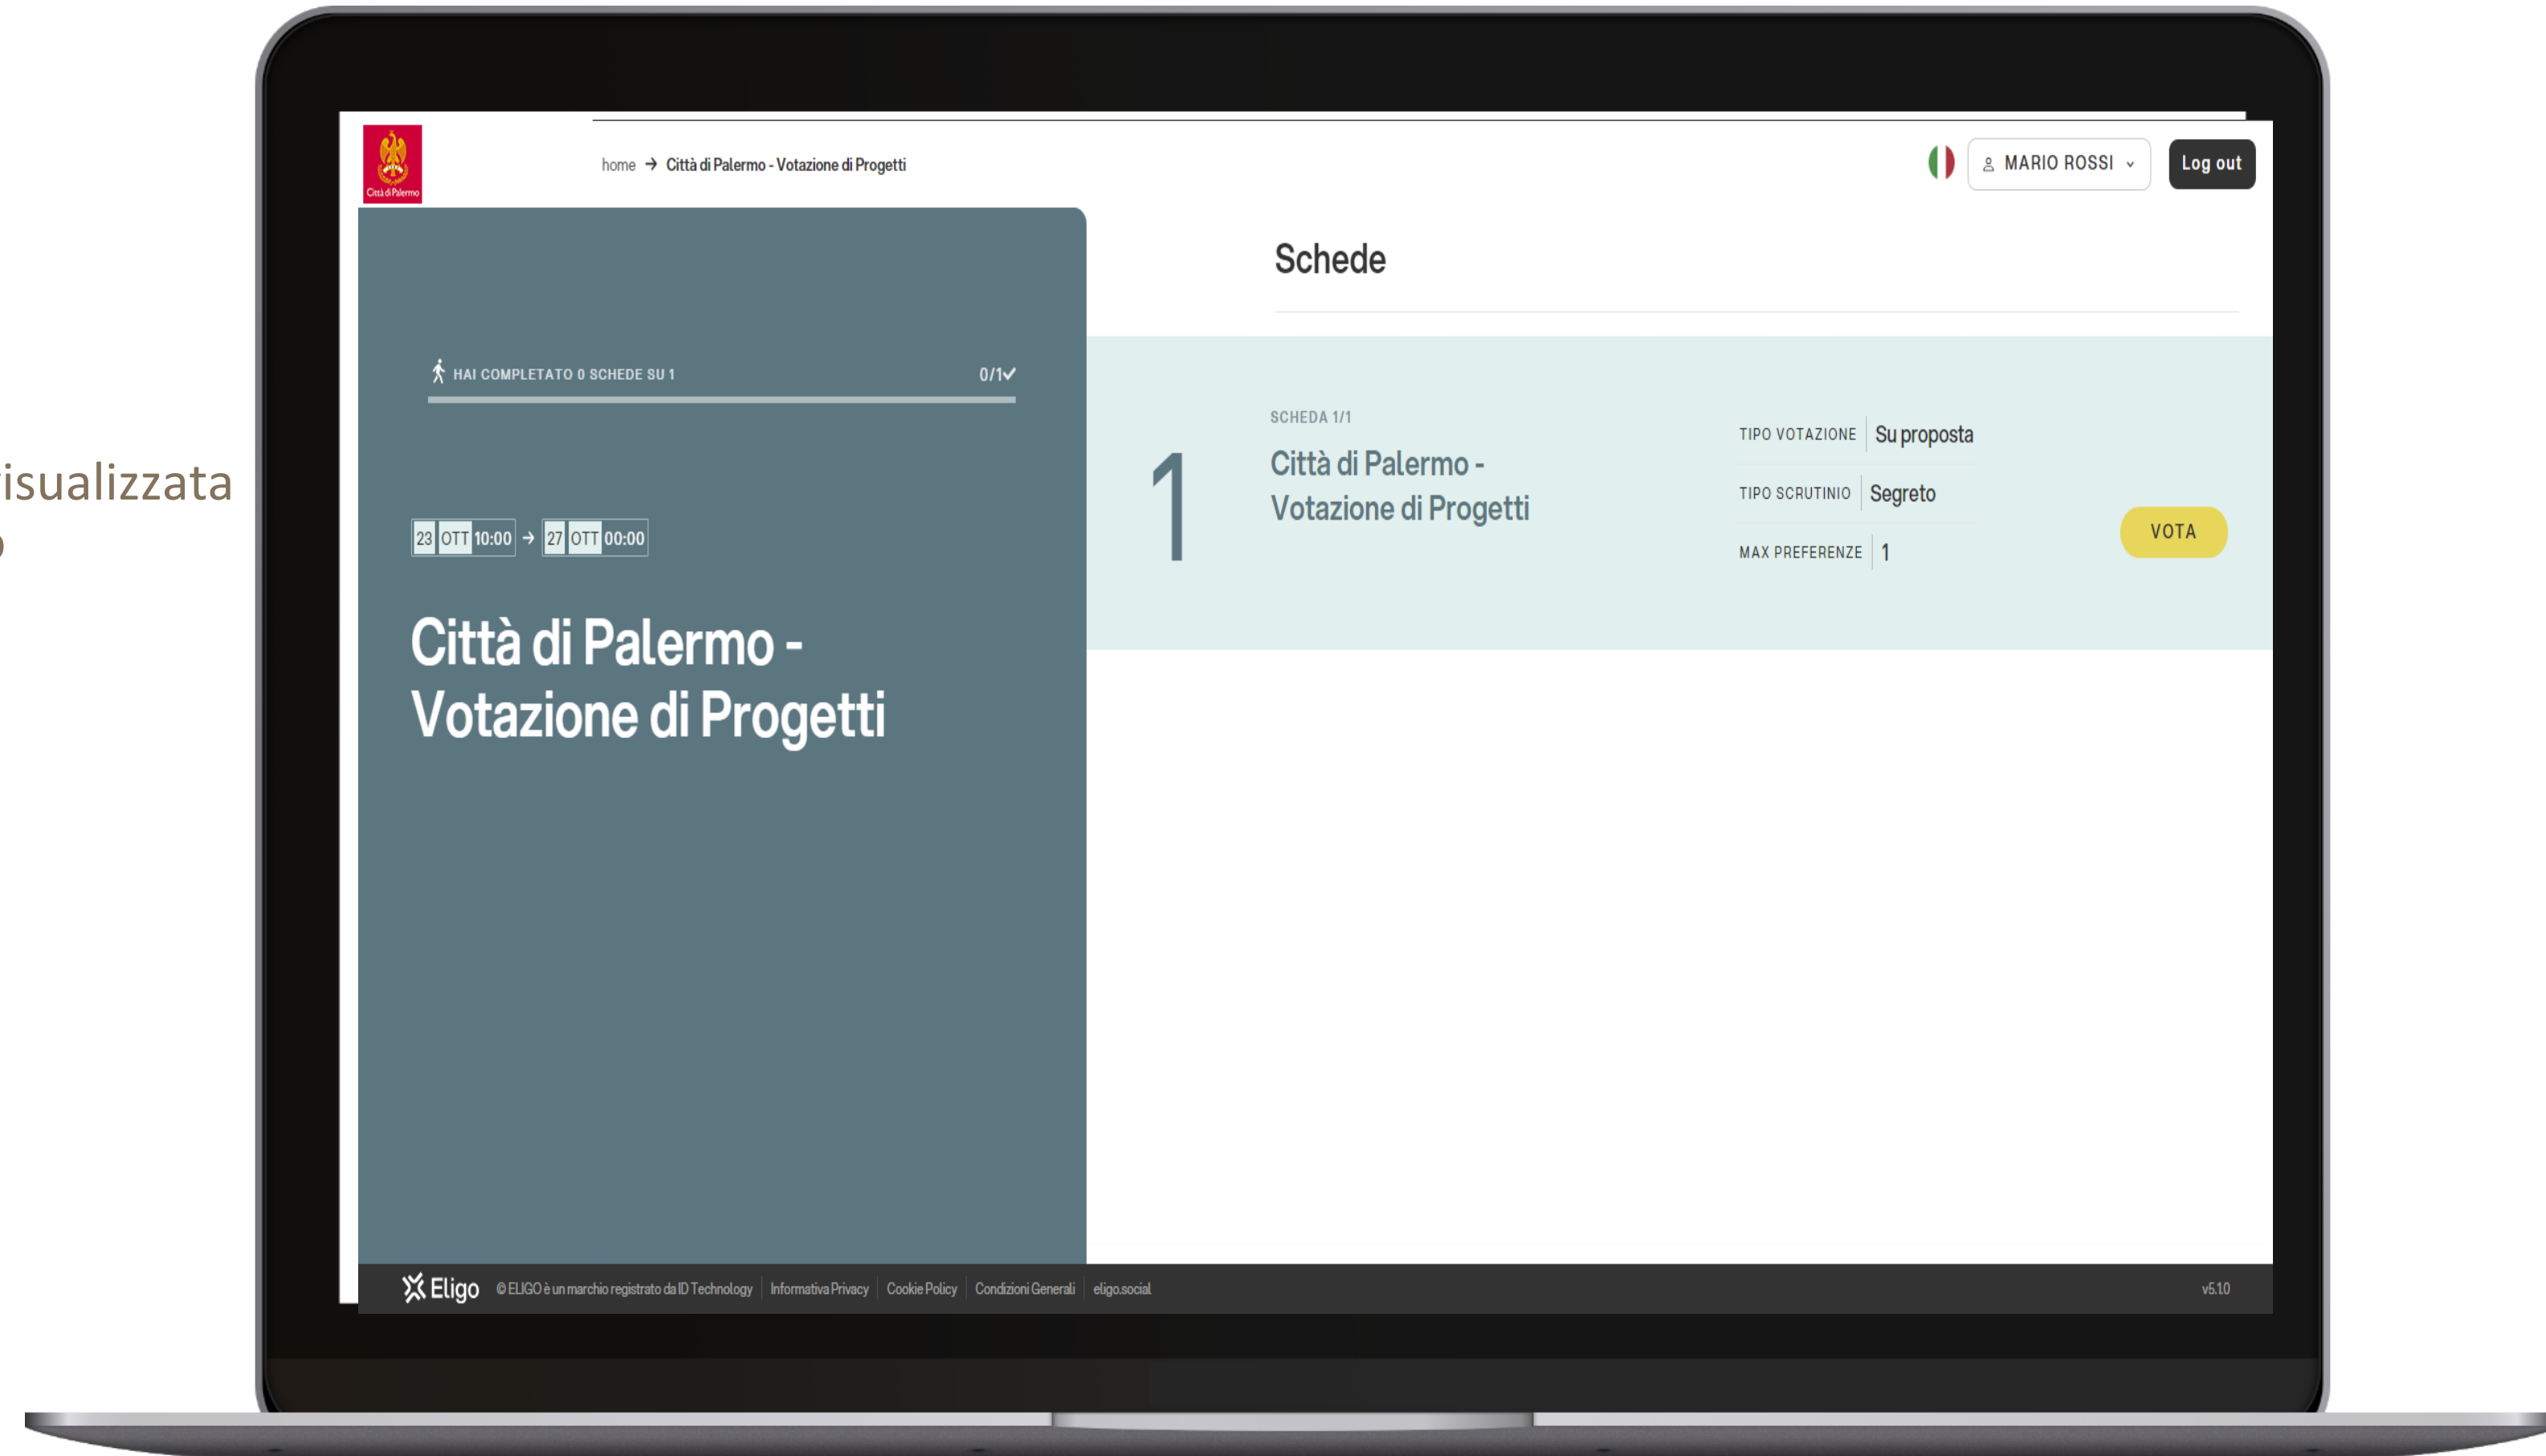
isualizzata

Città di Palermo

home → Città di Palermo - Votazione di Progetti

MARIO ROSSI

Log out

HAI COMPLETATO 0 SCHEDE SU 1 0/1✓

23 OTT 10:00 → 27 OTT 00:00

Città di Palermo - Votazione di Progetti

Schede

1

SCHEDA 1/1

Città di Palermo - Votazione di Progetti

TIPO VOTAZIONE Su proposta

TIPO SCRUTINIO Segreto

MAX PREFERENZE 1

VOTA

Eligo © ELIGO è un marchio registrato da ID Technology | Informativa Privacy | Cookie Policy | Condizioni Generali | eligo.social

v5.1.0